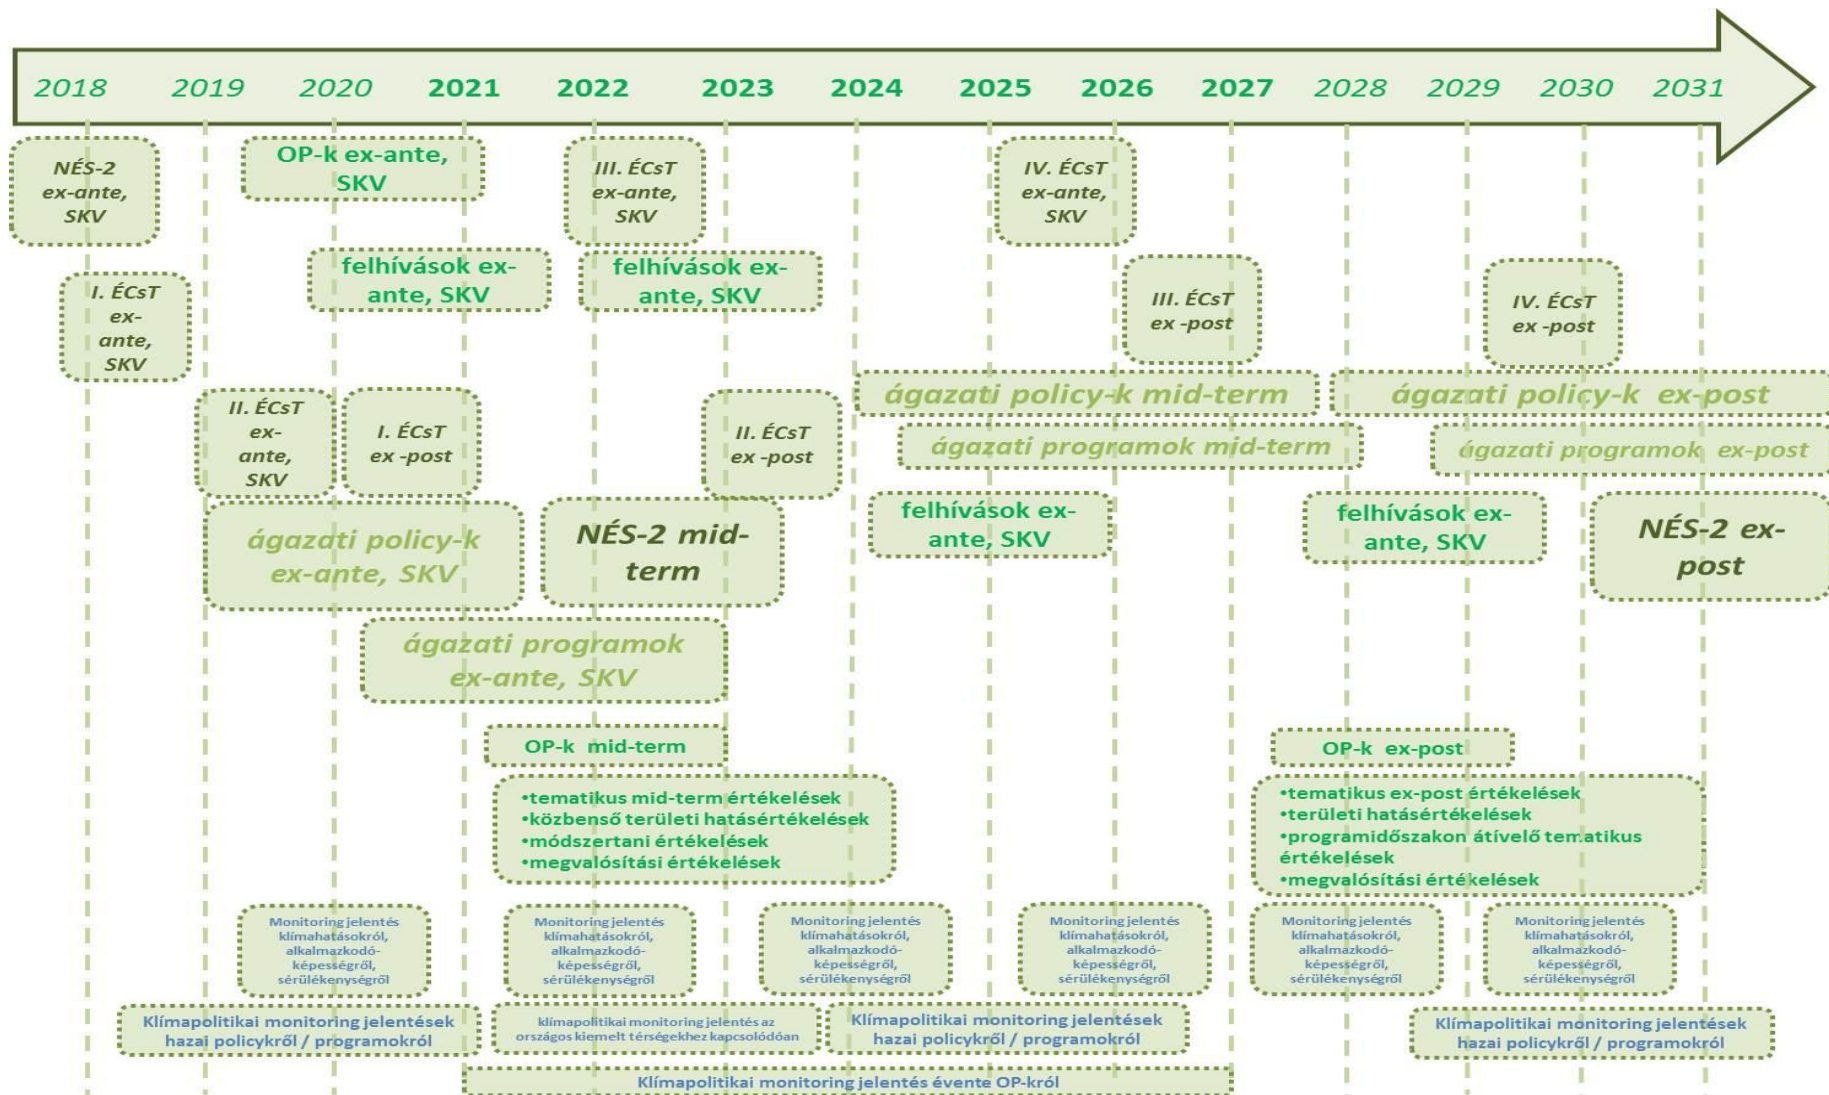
2018 2019 2020 2021 2022 2023 2024 2025 2026 2027 2028 2029 2030 2031

NÉS-2 ex-ante, SKV

OP-k ex-ante, SKV

III. ÉCsT ex-ante, SKV

IV. ÉCsT ex-ante, SKV

I. ÉCsT ex-ante, SKV

felhívások ex-ante, SKV

felhívások ex-ante, SKV

III. ÉCsT ex -post

IV. ÉCsT ex -post

ágazati policy-k mid-term

ágazati policy-k ex-post

II. ÉCsT ex-ante, SKV

I. ÉCsT ex -post

II. ÉCsT ex -post

ágazati programok mid-term

ágazati programok ex-post

ágazati policy-k ex-ante, SKV

NÉS-2 mid-term

felhívások ex-ante, SKV

felhívások ex-ante, SKV

NÉS-2 ex-post

ágazati programok ex-ante, SKV

OP-k mid-term

OP-k ex-post

•tematikus mid-term értékelések
•közbenső területi hatásértékelések
•módszertani értékelések
•megvalósítási értékelések

•tematikus ex-post értékelések
•területi hatásértékelések
•programidőszakon átívelő tematikus értékelések
•megvalósítási értékelések

Monitoring jelentés klímahatásokról, alkalmazkodóképességről, sérülékenységről

Monitoring jelentés klímahatásokról, alkalmazkodóképességről, sérülékenységről

Monitoring jelentés klímahatásokról, alkalmazkodóképességről, sérülékenységről

Monitoring jelentés klímahatásokról, alkalmazkodóképességről, sérülékenységről

Monitoring jelentés klímahatásokról, alkalmazkodóképességről, sérülékenységről

Monitoring jelentés klímahatásokról, alkalmazkodóképességről, sérülékenységről

Klímapolitikai monitoring jelentések hazai policykről / programokról

klímapolitikai monitoring jelentés az országos kiemelt térségekhez kapcsolódóan

Klímapolitikai monitoring jelentések hazai policykről / programokról

Klímapolitikai monitoring jelentések hazai policykről / programokról

Klímapolitikai monitoring jelentés évente OP-król